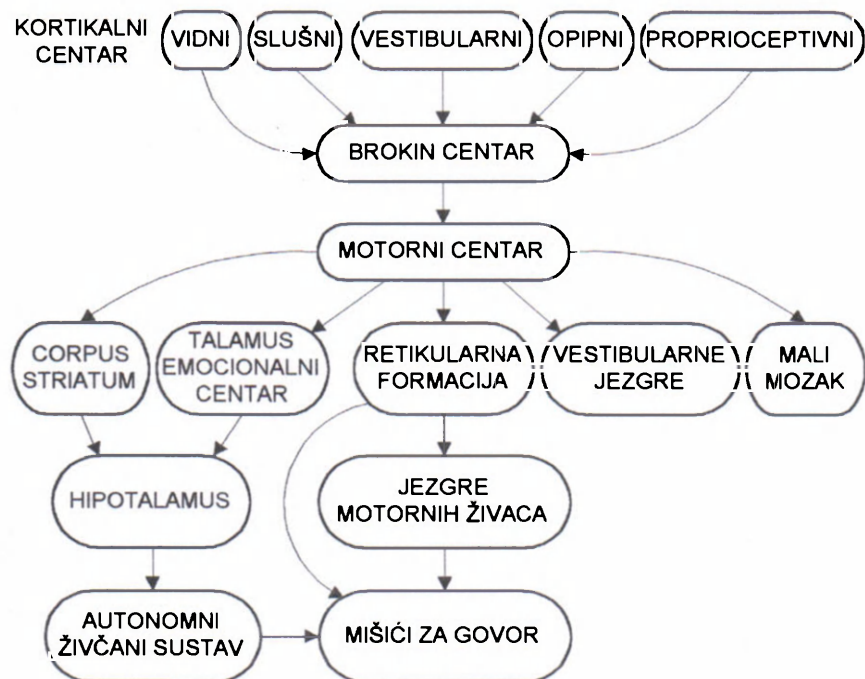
KORTIKALNI CENTAR

VIDNI

SLUŠNI

VESTIBULARNI

OPIPNI

PROPRIOCEPTIVNI

BROKIN CENTAR

MOTORNI CENTAR

CORPUS STRIATUM

TALAMUS EMOCIONALNI CENTAR

RETIKULARNA FORMACIJA

VESTIBULARNE JEZGRE

MALI MOZAK

HIPOTALAMUS

JEZGRE MOTORNIH ŽIVACA

AUTONOMNI ŽIVČANI SUSTAV

MIŠIĆI ZA GOVOR